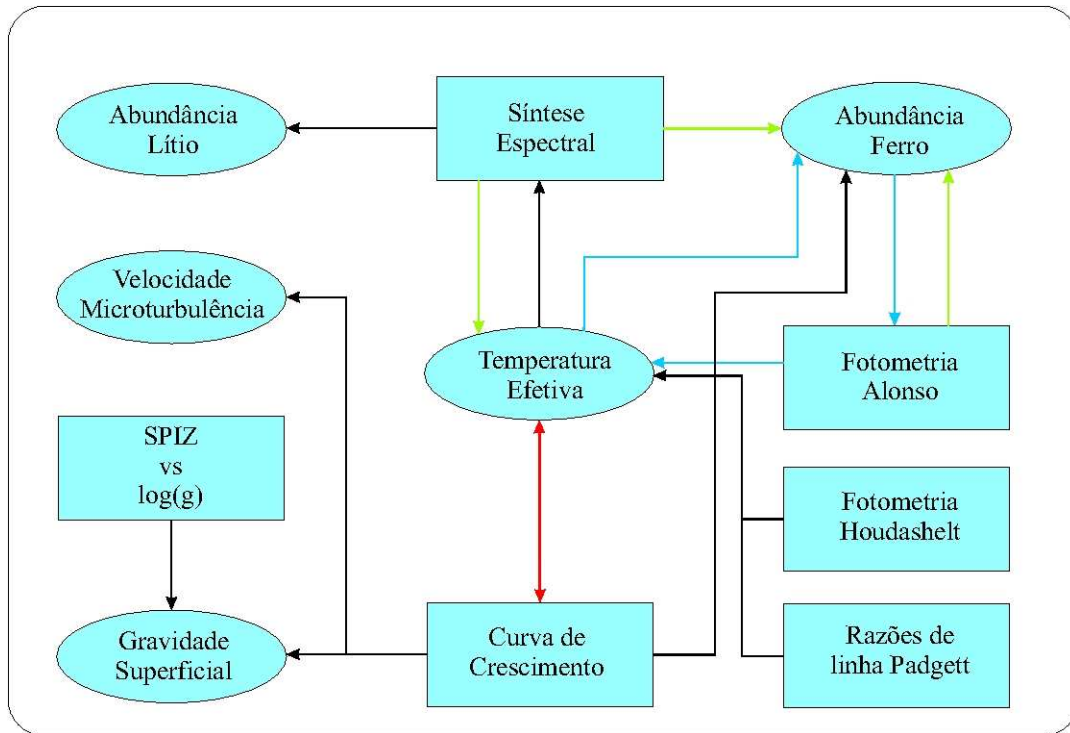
Abundância Lítio

Síntese Espectral

Abundância Ferro

Velocidade Microturbulência

Temperatura Efetiva

Fotometria Alonso

SPIZ
vs
log(g)

Fotometria Houdashelt

Gravidade Superficial

Curva de Crescimento

Razões de linha Padgett